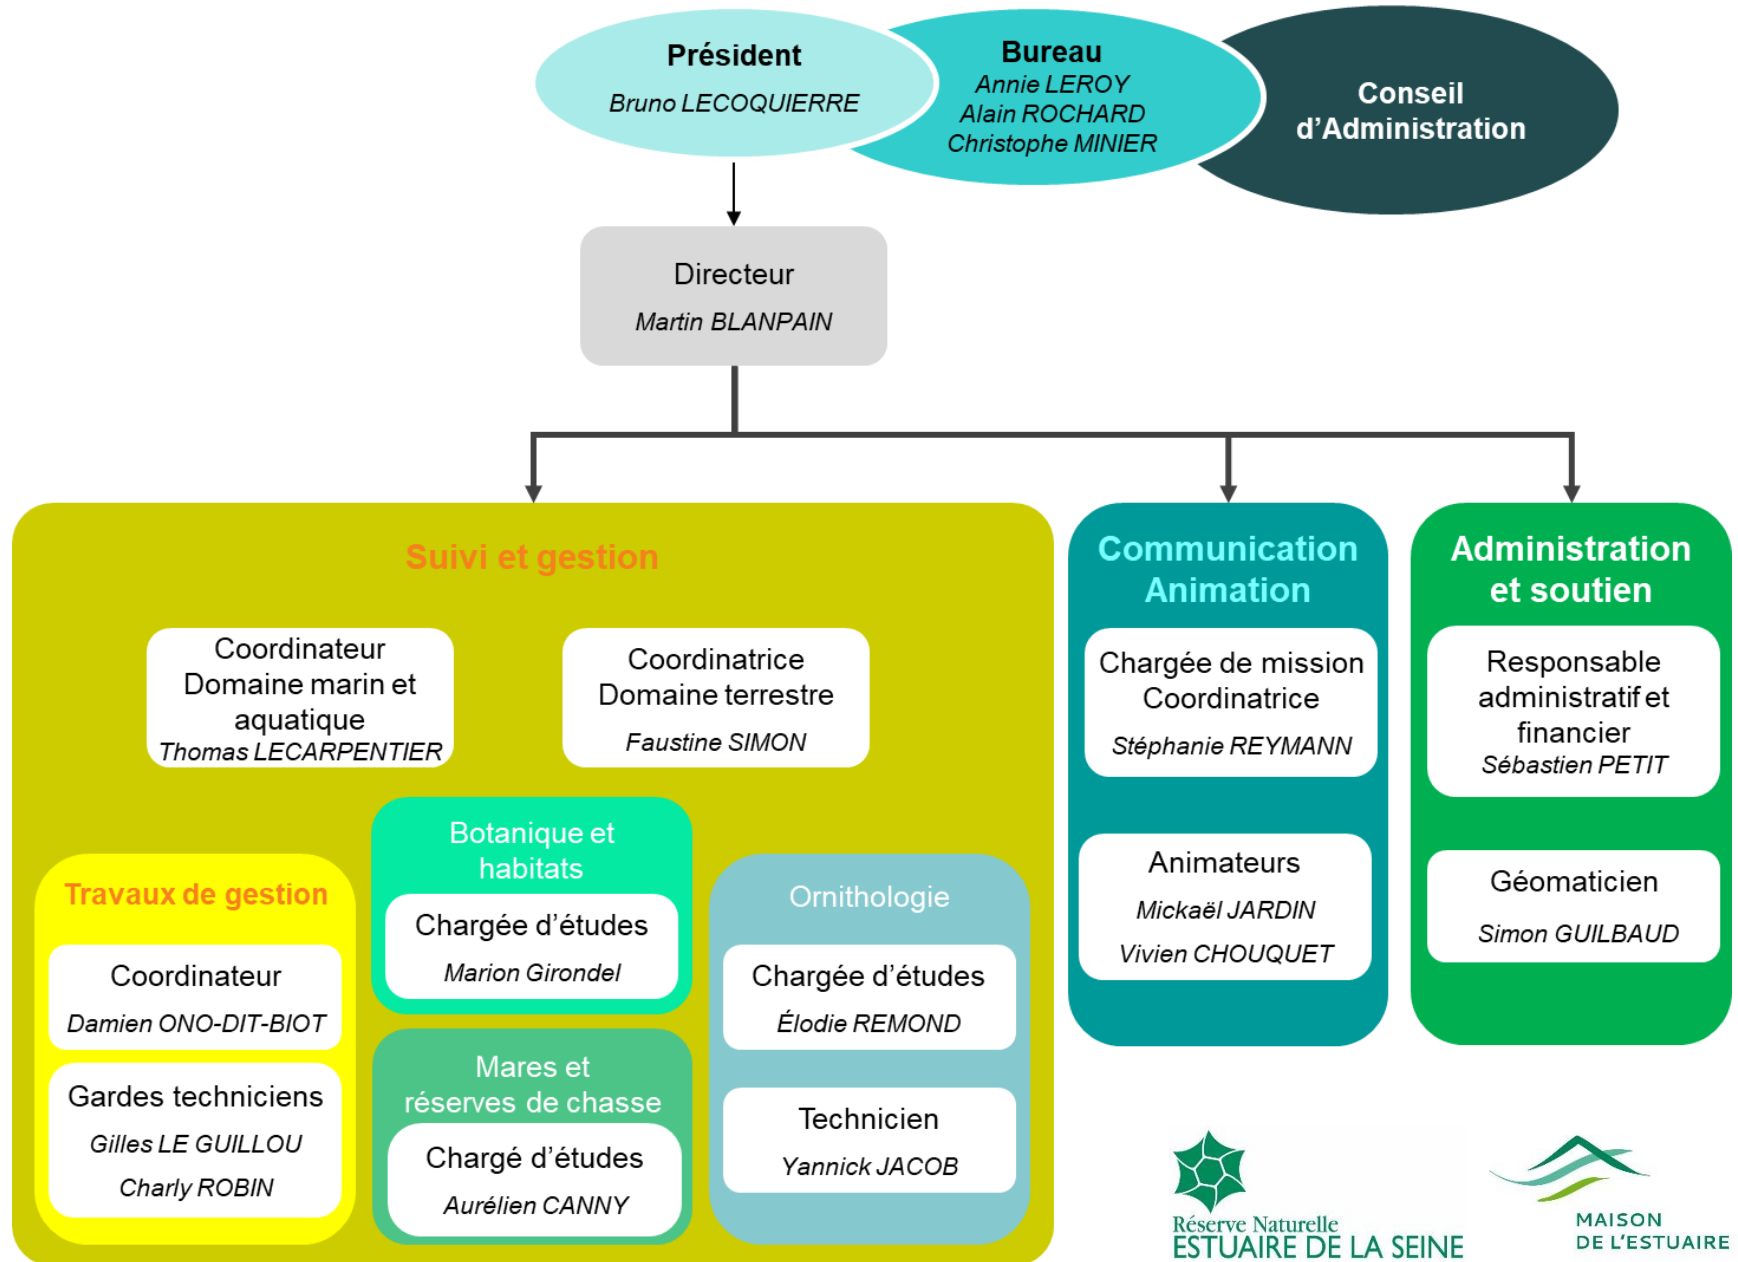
Président
Bruno LECOQUIERRE

Bureau
Annie LEROY
Alain ROCHARD
Christophe MINIER

Conseil d'Administration

Directeur
Martin BLANPAIN

Suivi et gestion

Coordinateur Domaine marin et aquatique
Thomas LECARPENTIER

Coordinatrice Domaine terrestre
Faustine SIMON

Travaux de gestion

Coordinateur
Damien ONO-DIT-BIOT

Gardes techniciens
Gilles LE GUILLOU
Charly ROBIN

Botanique et habitats

Chargée d'études
Marion Girondel

Mares et réserves de chasse

Chargé d'études
Aurélien CANNY

Ornithologie

Chargée d'études
Élodie REMOND

Technicien
Yannick JACOB

Communication Animation

Chargée de mission Coordinatrice
Stéphanie REYMANN

Animateurs
Mickaël JARDIN
Vivien CHOUQUET

Administration et soutien

Responsable administratif et financier
Sébastien PETIT

Géomaticien
Simon GUILBAUD

Réserve Naturelle
ESTUAIRE DE LA SEINE

MAISON
DE L'ESTUAIRE